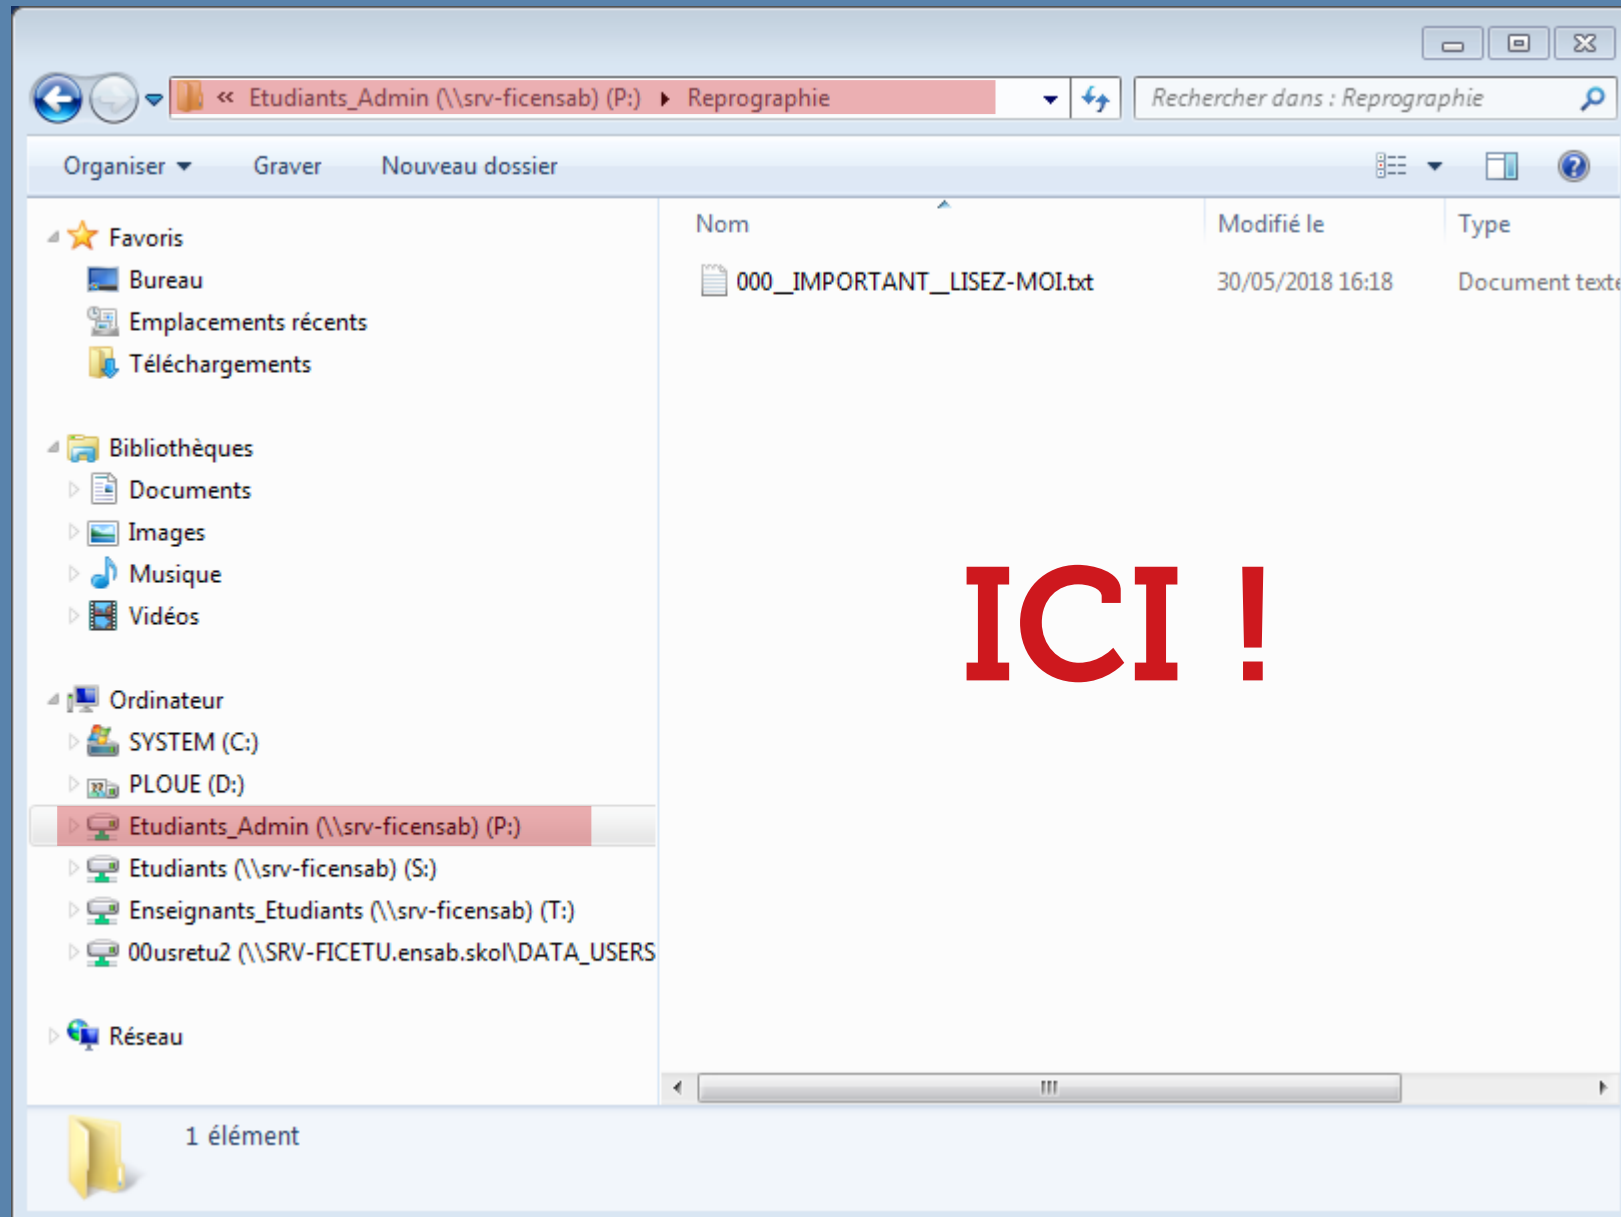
« Etudiants_Admin (\\srv-ficensab) (P:) ▸ Reprographie

Rechercher dans : Reprographie

Organiser ▾ Graver Nouveau dossier

Favoris
Bureau
Emplacements récents
Téléchargements

Bibliothèques
Documents
Images
Musique
Vidéos

Ordinateur
SYSTEM (C:)
PLOUE (D:)
Etudiants_Admin (\\srv-ficensab) (P:)
Etudiants (\\srv-ficensab) (S:)
Enseignants_Etudiants (\\srv-ficensab) (T:)
00usretu2 (\\SRV-FICETU.ensab.skol\DATA_USERS

Réseau

| Nom | Modifié le | Type |
|---|---|---|
| 000__IMPORTANT__LISEZ-MOI.txt | 30/05/2018 16:18 | Document texte |

ICI !

1 élément